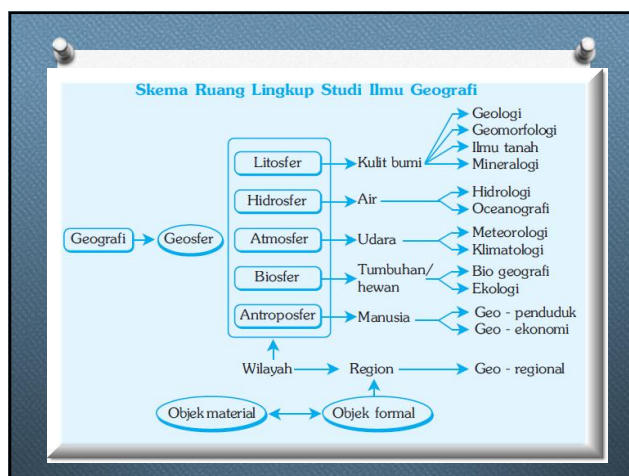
Skema Ruang Lingkup Studi Ilmu Geografi

Geografi
Geosfer

Litosfer
Kulit bumi
Geologi
Geomorfologi
Ilmu tanah
Mineralogi

Hidrosfer
Air
Hidrologi
Oceanografi

Atmosfer
Udara
Meteorologi
Klimatologi

Biosfer
Tumbuhan/ hewan
Bio geografi
Ekologi

Antroposfer
Manusia
Geo - penduduk
Geo - ekonomi

Wilayah
Region
Geo - regional

Objek material
Objek formal